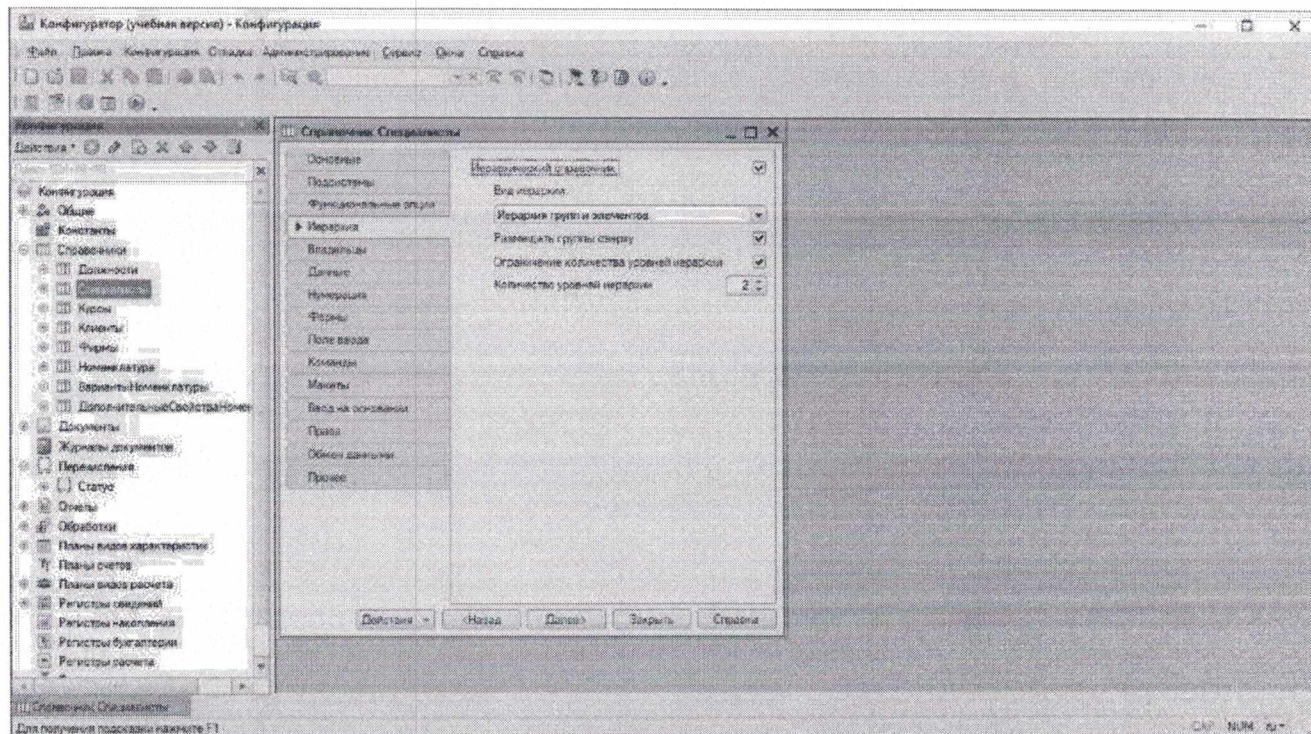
Конфигуратор (учебная версия) - Конфигурация

Файл Правка Конфигурация Отладка Администрирование Сервис Окна Справка

Конфигурация
Действия

Конфигурация
Общие
Константы
Справочники
Должности
Специальности
Курсы
Клиенты
Фирмы
Номенклатура
ВариантыНоменклатуры
ДополнительныеСвойстваНоменклатуры
Документы
Журналы документов
Перечисления
Статус
Отчеты
Обработки
Планы видов характеристик
Планы счетов
Планы видов расчета
Регистры сведений
Регистры накопления
Регистры бухгалтерии
Регистры расчета

Справочник Специальности

Основные
Подсистемы
Функциональные опции
Иерархия
Владельцы
Данные
Нумерация
Формы
Поле ввода
Команды
Макеты
Ввод на основании
Права
Обмен данными
Прочее

Иерархический справочник
Вид иерархии:
Иерархия групп и элементов
Размещать группы сверху
Ограничение количества уровней иерархии
Количество уровней иерархии 2

Действия
<Назад
Далее>
Закрыть
Справка

Справочник Специальности
Для получения подсказки нажмите F1
CAP NUM ru